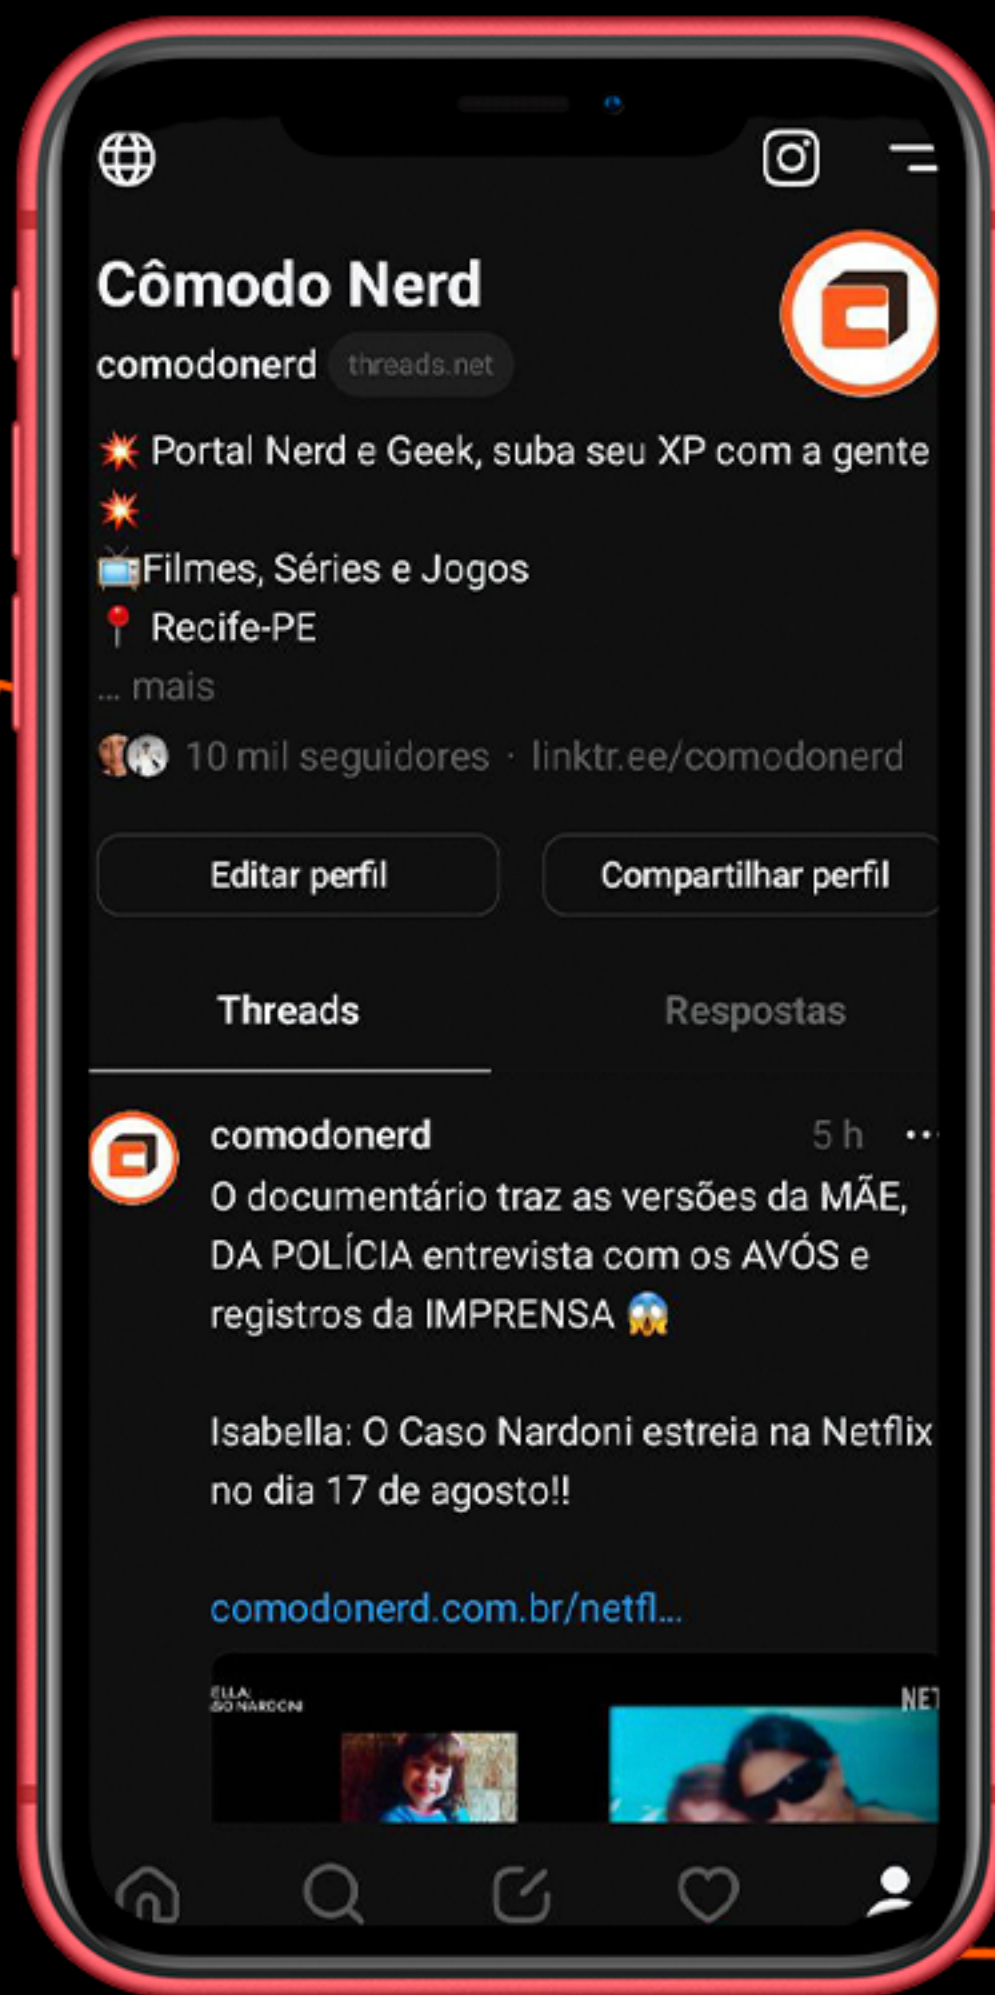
Cômodo Nerd
comodonerd threads.net

💥 Portal Nerd e Geek, suba seu XP com a gente 💥
📺Filmes, Séries e Jogos
📍 Recife-PE
... mais

10 mil seguidores · linktr.ee/comodonerd

Editar perfil
Compartilhar perfil

Threads
Respostas

comodonerd 5 h ···
O documentário traz as versões da MÃE, DA POLÍCIA entrevista com os AVÓS e registros da IMPRENSA 😱

Isabella: O Caso Nardoni estreia na Netflix no dia 17 de agosto!!

comodonerd.com.br/netfl...

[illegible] NARDONI
NET